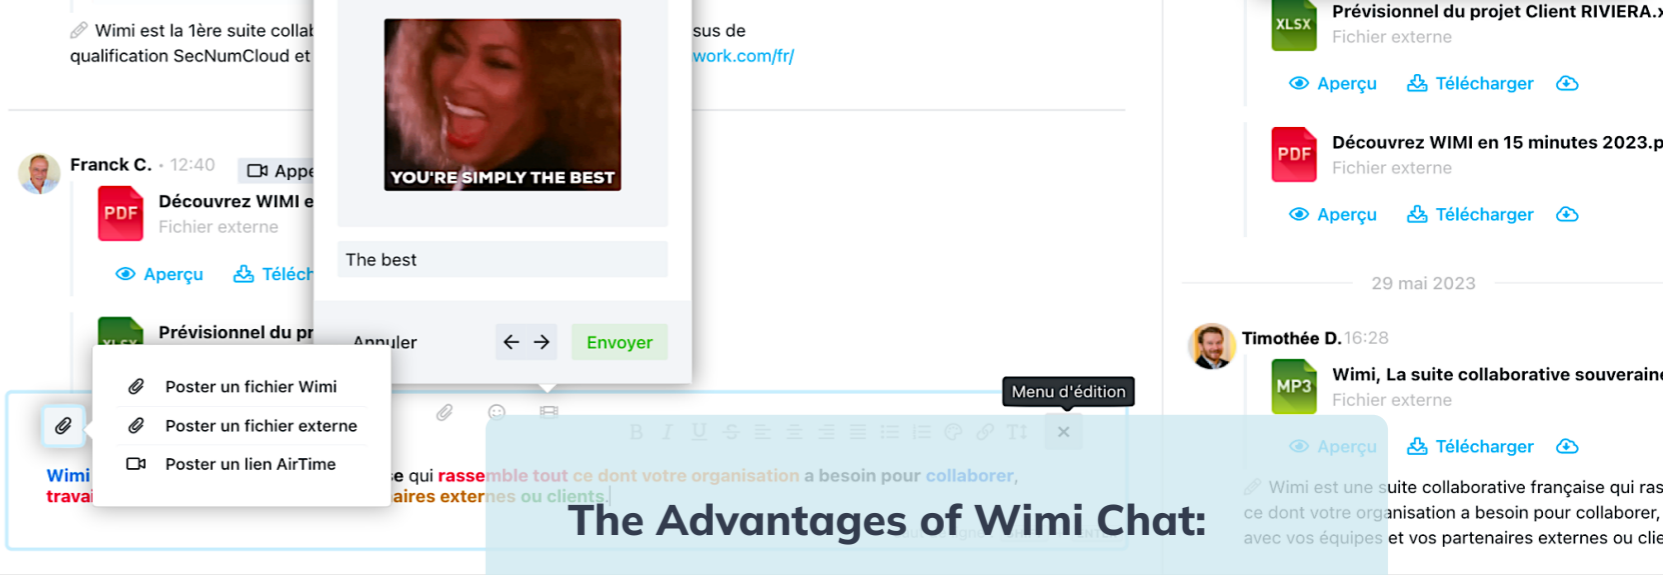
Wimi est la 1ère suite collab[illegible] sus de qualification SecNumCloud et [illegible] work.com/fr/

Franck C. · 12:40 Appe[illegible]

PDF Découvrez WIMI e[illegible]
Fichier externe

Aperçu Téléch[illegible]

XLSX Prévisionnel du pr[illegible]

Poster un fichier Wimi
Poster un fichier externe
Poster un lien AirTime

Wimi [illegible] trava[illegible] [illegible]e qui rassemble tout ce dont votre organisation a besoin pour collaborer, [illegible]aires externes ou clients.

YOU'RE SIMPLY THE BEST

The best

Annuler Envoyer

Menu d'édition

B I U S T↕ ×

The Advantages of Wimi Chat:

XLSX Prévisionnel du projet Client RIVIERA.x
Fichier externe

Aperçu Télécharger

PDF Découvrez WIMI en 15 minutes 2023.p
Fichier externe

Aperçu Télécharger

29 mai 2023

Timothée D. 16:28

MP3 Wimi, La suite collaborative souverain
Fichier externe

Aperçu Télécharger

Wimi est une suite collaborative française qui ras ce dont votre organisation a besoin pour collaborer, avec vos équipes et vos partenaires externes ou clie